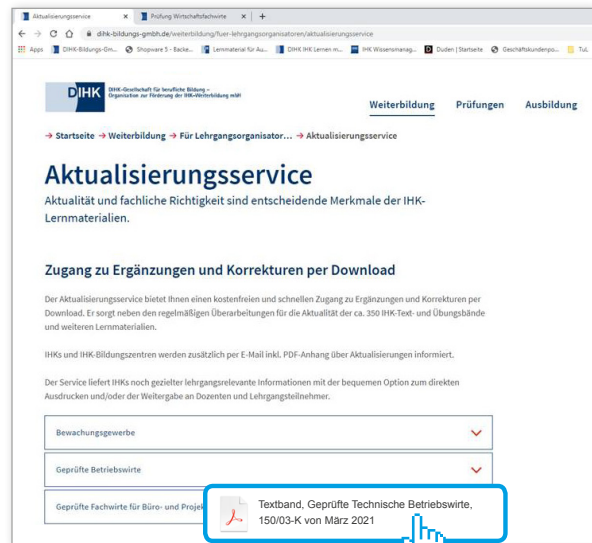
Aktualisierungsservice × Prüfung Wirtschaftsfachwirte × +

dihk-bildungs-gmbh.de/weiterbildung/fuer-lehrgangsorganisatoren/aktualisierungsservice

Apps DIHK-Bildungs-Gm... Shopware 5 - Backe... Lernmaterial für Au... DIHK IHK Lernen m... IHK Wissensmanag... Duden | Startseite Geschäftskundenpo... TuL

DIHK DIHK-Gesellschaft für berufliche Bildung – Organisation zur Förderung der IHK-Weiterbildung mbH

Weiterbildung Prüfungen Ausbildung

→ Startseite → Weiterbildung → Für Lehrgangsorganisator... → Aktualisierungsservice

Aktualisierungsservice

Aktualität und fachliche Richtigkeit sind entscheidende Merkmale der IHK-Lernmaterialien.

Zugang zu Ergänzungen und Korrekturen per Download

Der Aktualisierungsservice bietet Ihnen einen kostenfreien und schnellen Zugang zu Ergänzungen und Korrekturen per Download. Er sorgt neben den regelmäßigen Überarbeitungen für die Aktualität der ca. 350 IHK-Text- und Übungsbände und weiteren Lernmaterialien.

IHKs und IHK-Bildungszentren werden zusätzlich per E-Mail inkl. PDF-Anhang über Aktualisierungen informiert.

Der Service liefert IHKs noch gezielter lehrgangsrelevante Informationen mit der bequemen Option zum direkten Ausdrucken und/oder der Weitergabe an Dozenten und Lehrgangsteilnehmer.

Bewachungsgewerbe

Geprüfte Betriebswirte

Geprüfte Fachwirte für Büro- und Projek

Textband, Geprüfte Technische Betriebswirte, 150/03-K von März 2021